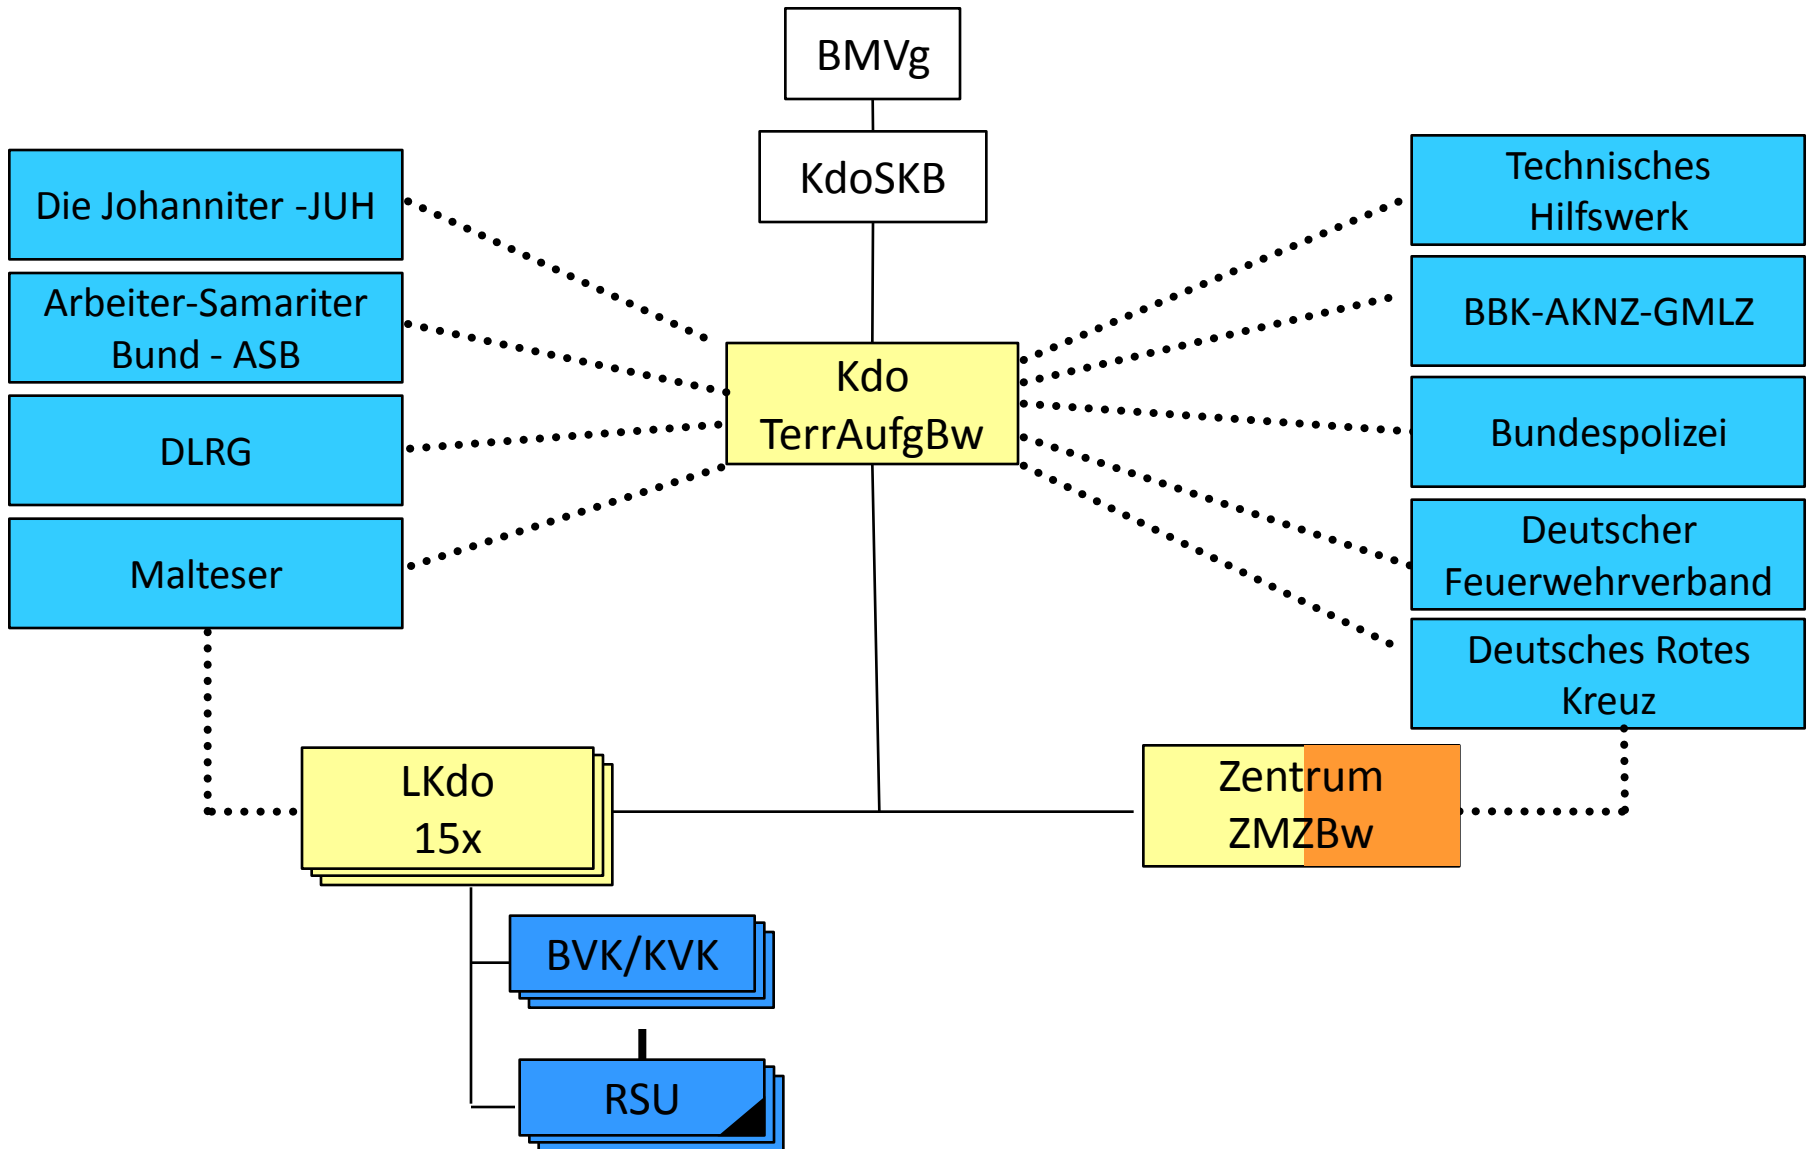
BMVg

KdoSKB

Die Johanniter -JUH

Arbeiter-Samariter Bund - ASB

DLRG

Malteser

Kdo TerrAufgBw

Technisches Hilfswerk

BBK-AKNZ-GMLZ

Bundespolizei

Deutscher Feuerwehrverband

Deutsches Rotes Kreuz

LKdo 15x

Zentrum ZMZBw

BVK/KVK

RSU